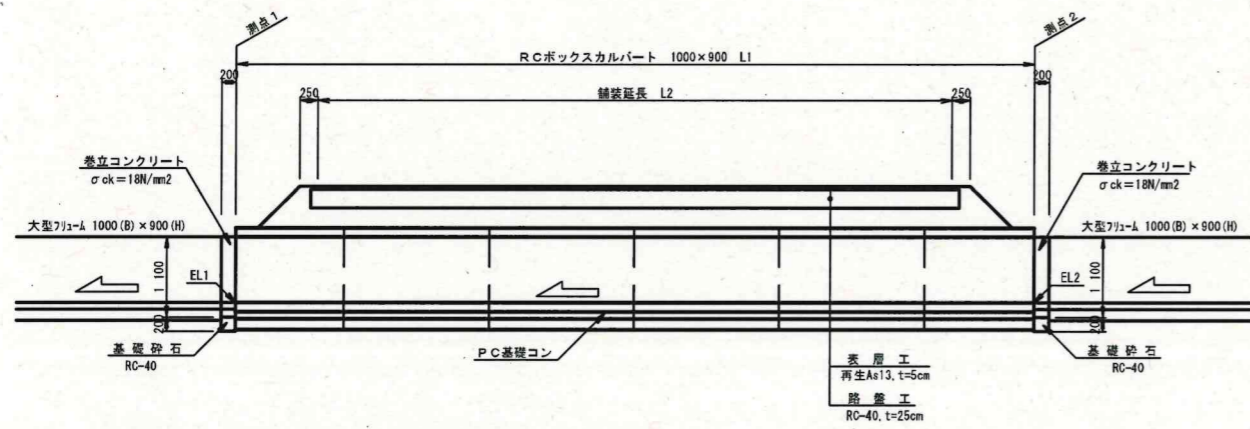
測点 1

測点 2

RCボックスカルバート 1000×900 L1

200

200

250

舗装延長 L2

250

巻立コンクリート
σck=18N/mm2

巻立コンクリート
σck=18N/mm2

大型フリューム 1000(B) × 900(H)

大型フリューム 1000(B) × 900(H)

EL1

EL2

1 100

1 100

200

200

基 礎 砕 石
RC-40

基 礎 砕 石
RC-40

PC基礎コン

表 層 工
再生As13, t=5cm

路 盤 工
RC-40, t=25cm